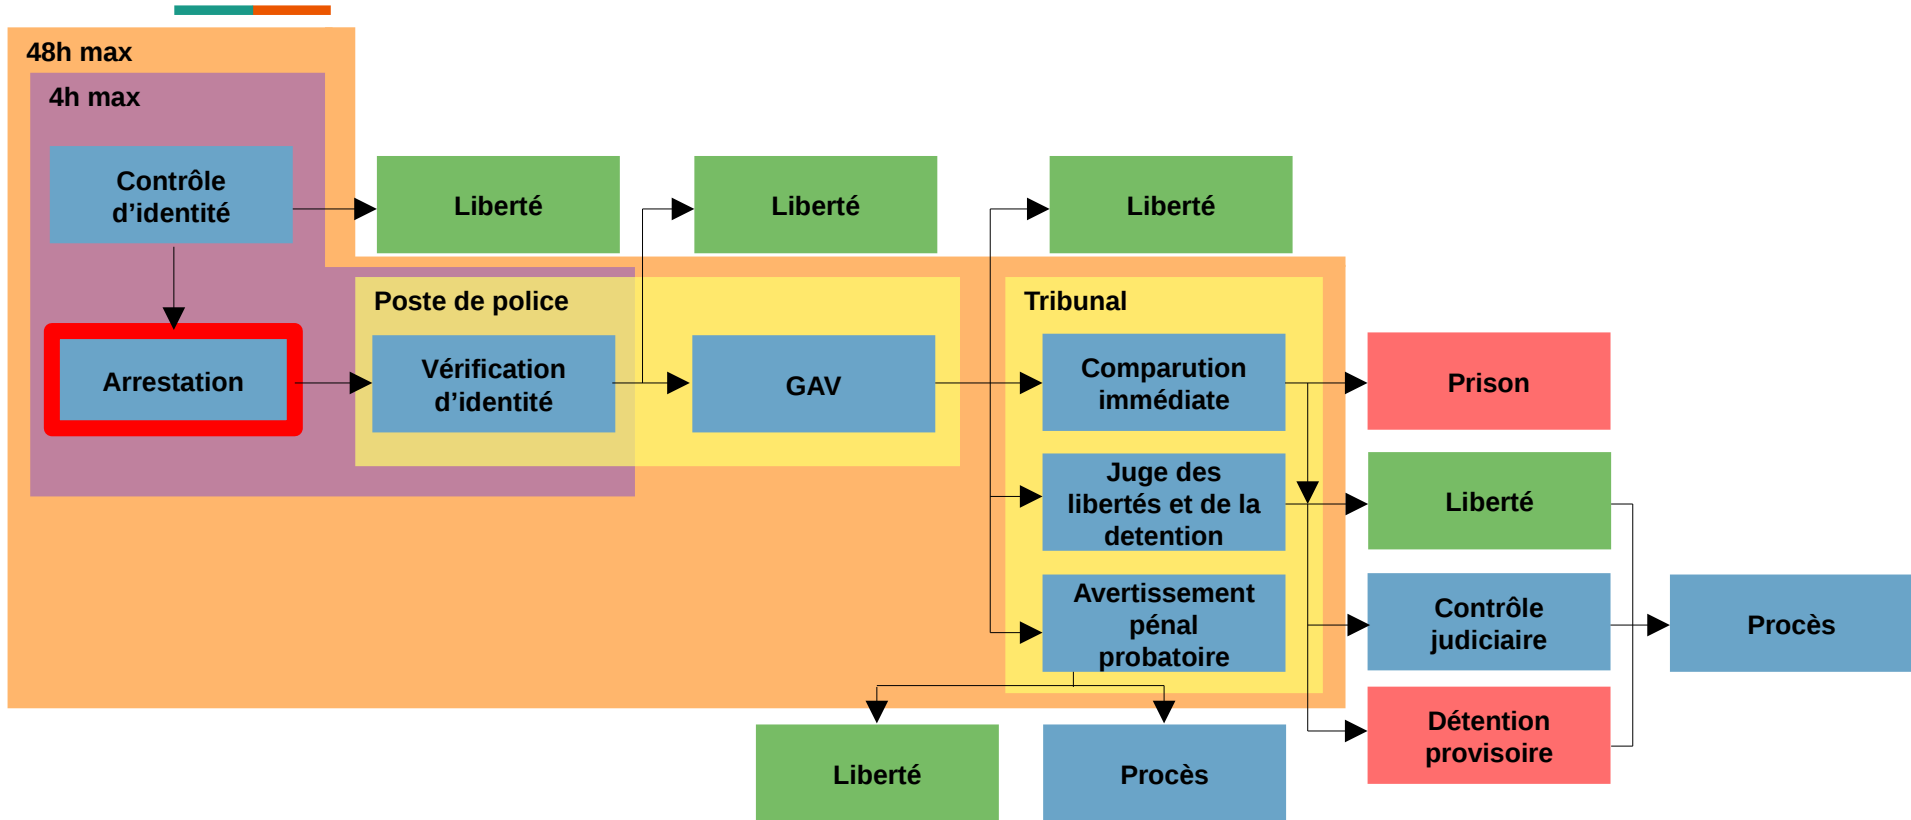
48h max

4h max

Contrôle d'identité

Liberté

Liberté

Liberté

Arrestation

Poste de police

Vérification d'identité

GAV

Tribunal

Comparution immédiate

Prison

Juge des libertés et de la detention

Liberté

Avertissement pénal probatoire

Contrôle judiciaire

Procès

Détention provisoire

Liberté

Procès